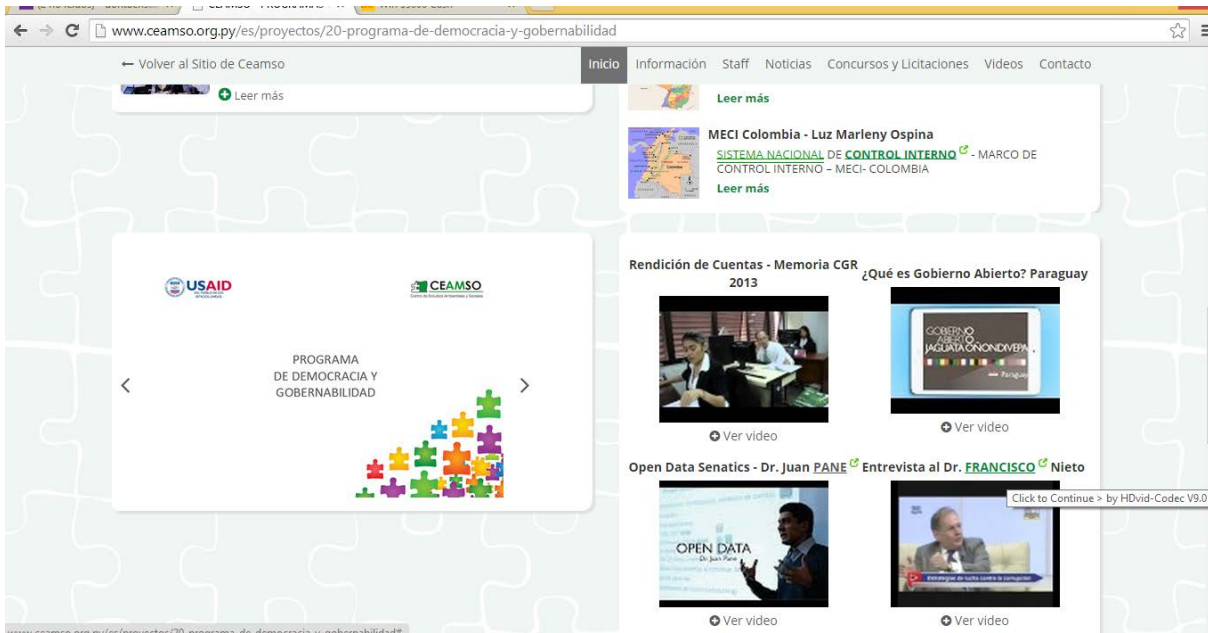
www.ceamso.org.py/es/proyectos/20-programa-de-democracia-y-gobernabilidad

← Volver al Sitio de Ceamso

Inicio Información Staff Noticias Concursos y Licitaciones Videos Contacto

Leer más

Leer más

MECI Colombia - Luz Marleny Ospina

SISTEMA NACIONAL DE CONTROL INTERNO - MARCO DE CONTROL INTERNO – MECI- COLOMBIA

Leer más

USAID

CEAMSO

PROGRAMA DE DEMOCRACIA Y GOBERNABILIDAD

Rendición de Cuentas - Memoria CGR 2013

Ver video

¿Qué es Gobierno Abierto? Paraguay

GOBIERNO ABIERTO JAGUATA ÑONONDIVEPA

Ver video

Open Data Senatics - Dr. Juan PANE

OPEN DATA

Ver video

Entrevista al Dr. FRANCISCO Nieto

Click to Continue > by HDvid-Codec V9.0

Ver video

www.ceamso.org.py/es/proyectos/20-programa-de-democracia-y-gobernabilidad#